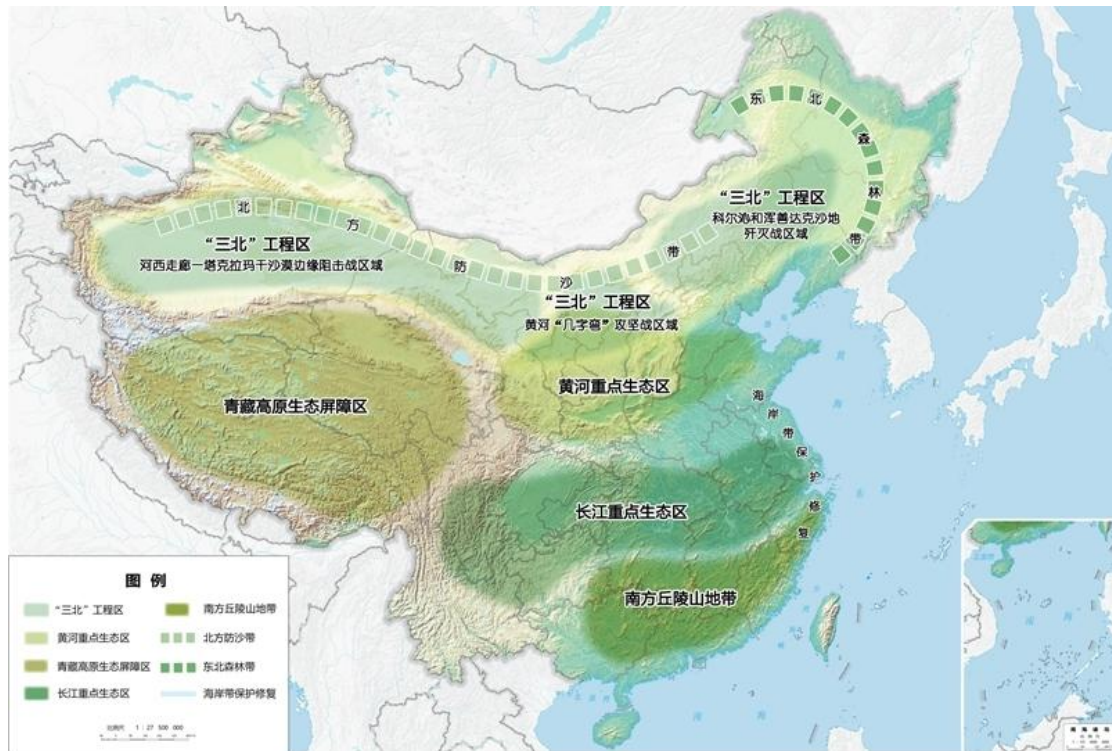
东
北
森
林
带

"三北"工程区
科尔沁和浑善达克沙地歼灭战区域

北
方
防
沙
带

"三北"工程区
河西走廊—塔克拉玛干沙漠边缘阻击战区域

"三北"工程区
黄河"几字弯"攻坚战区域

黄河重点生态区

青藏高原生态屏障区

海
岸
带
保
护
修
复

长江重点生态区

南方丘陵山地带

图例

"三北"工程区
南方丘陵山地带
黄河重点生态区
北方防沙带
青藏高原生态屏障区
东北森林带
长江重点生态区
海岸带保护修复

比例尺 1:27 500 000